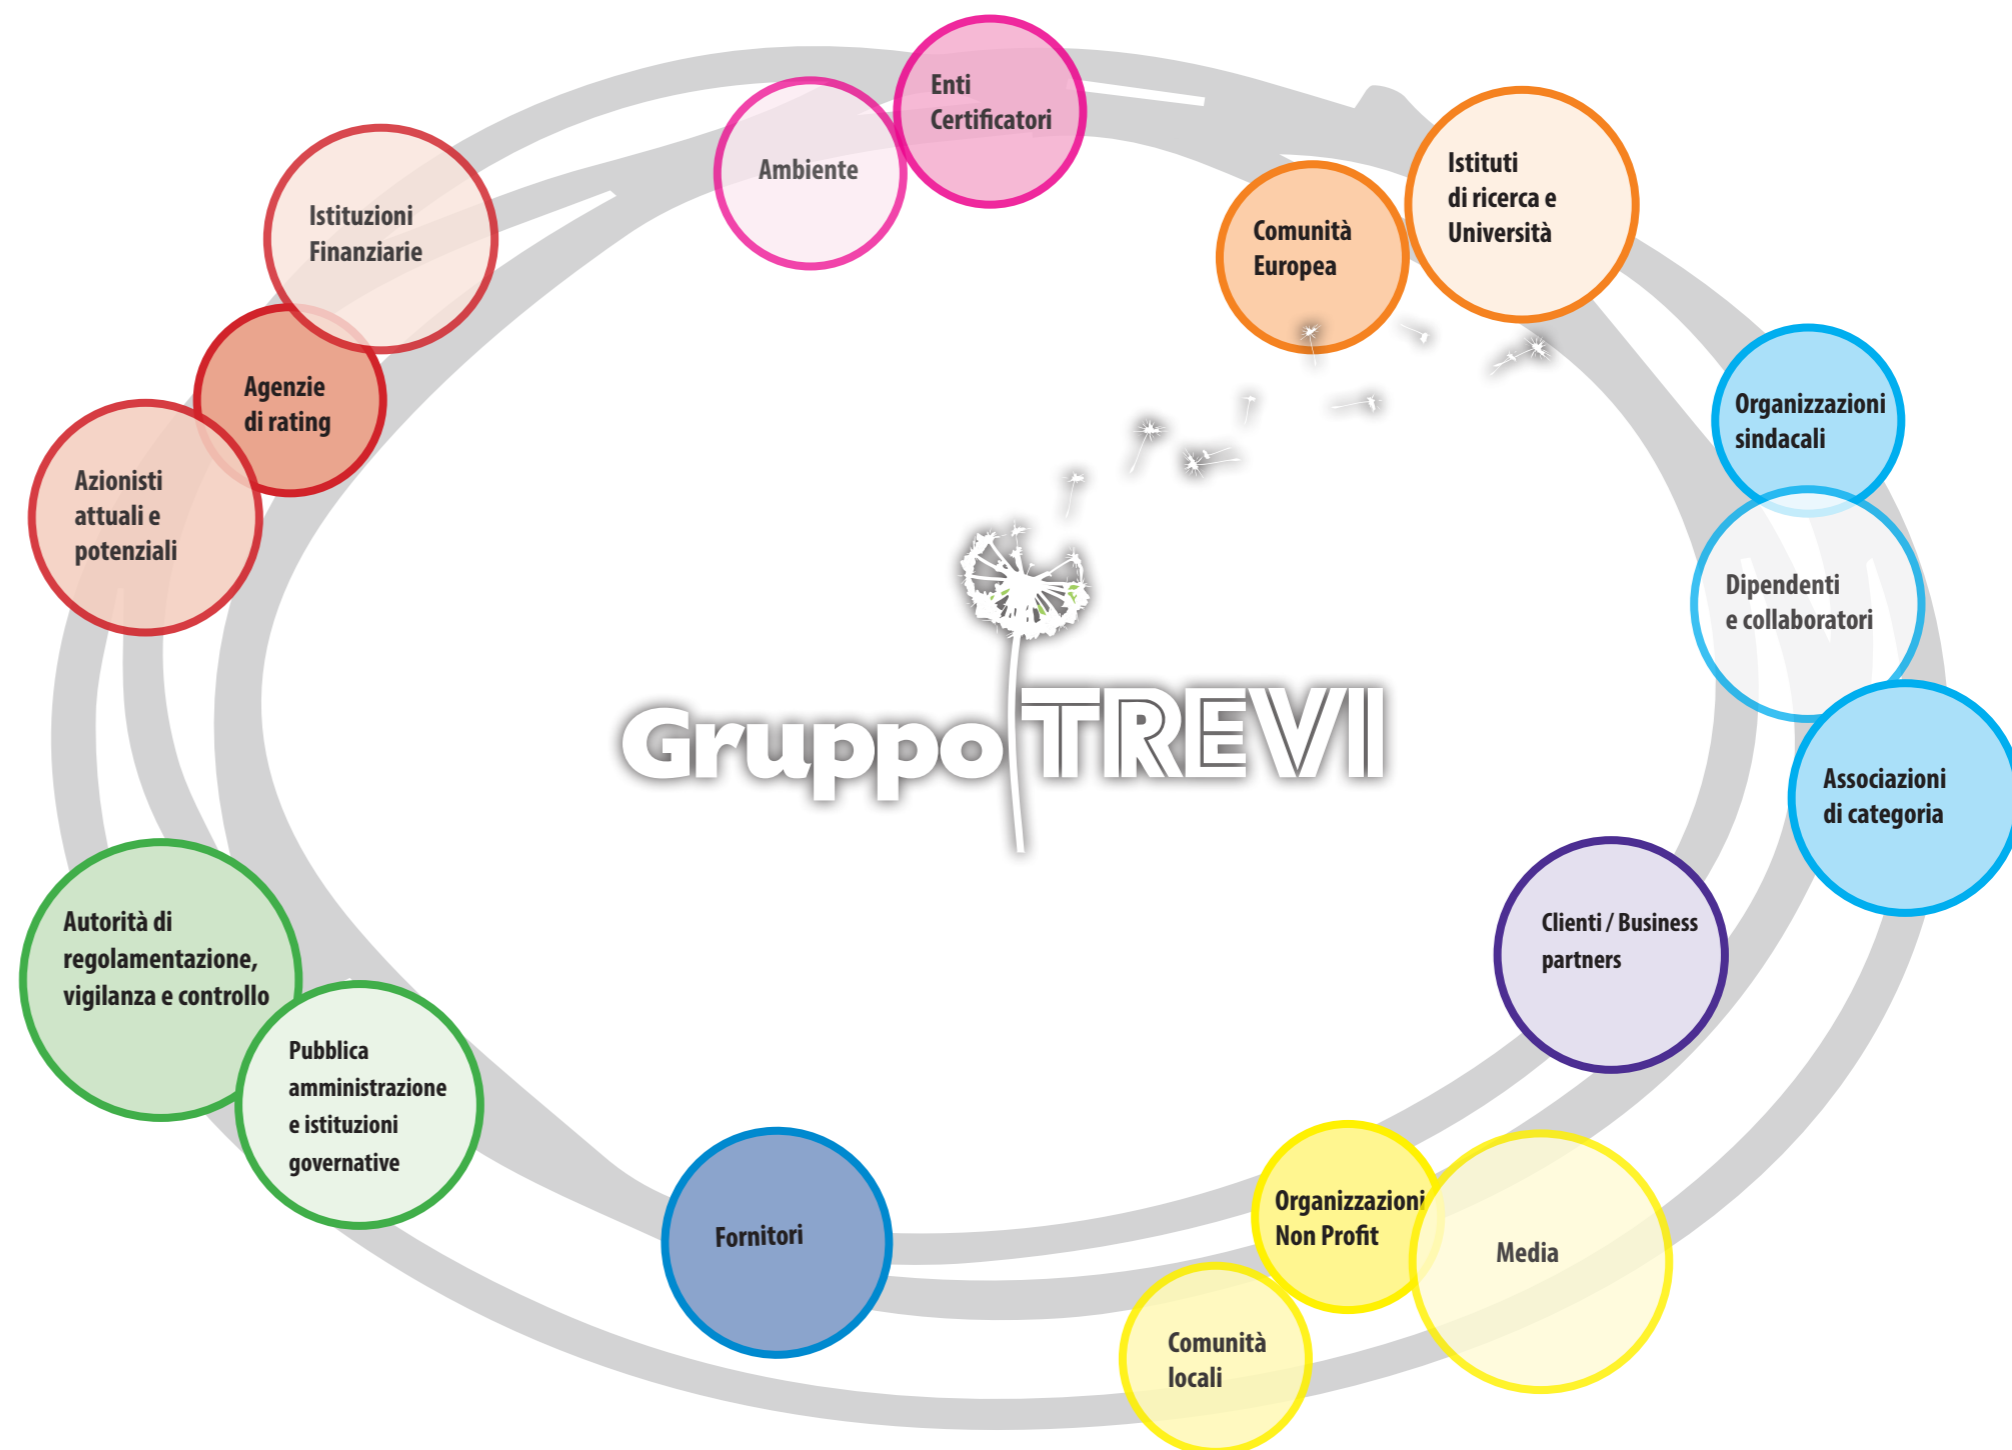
Ambiente

Enti Certificatori

Comunità Europea

Istituti di ricerca e Università

Istituzioni Finanziarie

Agenzie di rating

Azionisti attuali e potenziali

Organizzazioni sindacali

Dipendenti e collaboratori

Associazioni di categoria

Gruppo TREVI

Autorità di regolamentazione, vigilanza e controllo

Pubblica amministrazione e istituzioni governative

Clienti / Business partners

Fornitori

Organizzazioni Non Profit

Media

Comunità locali